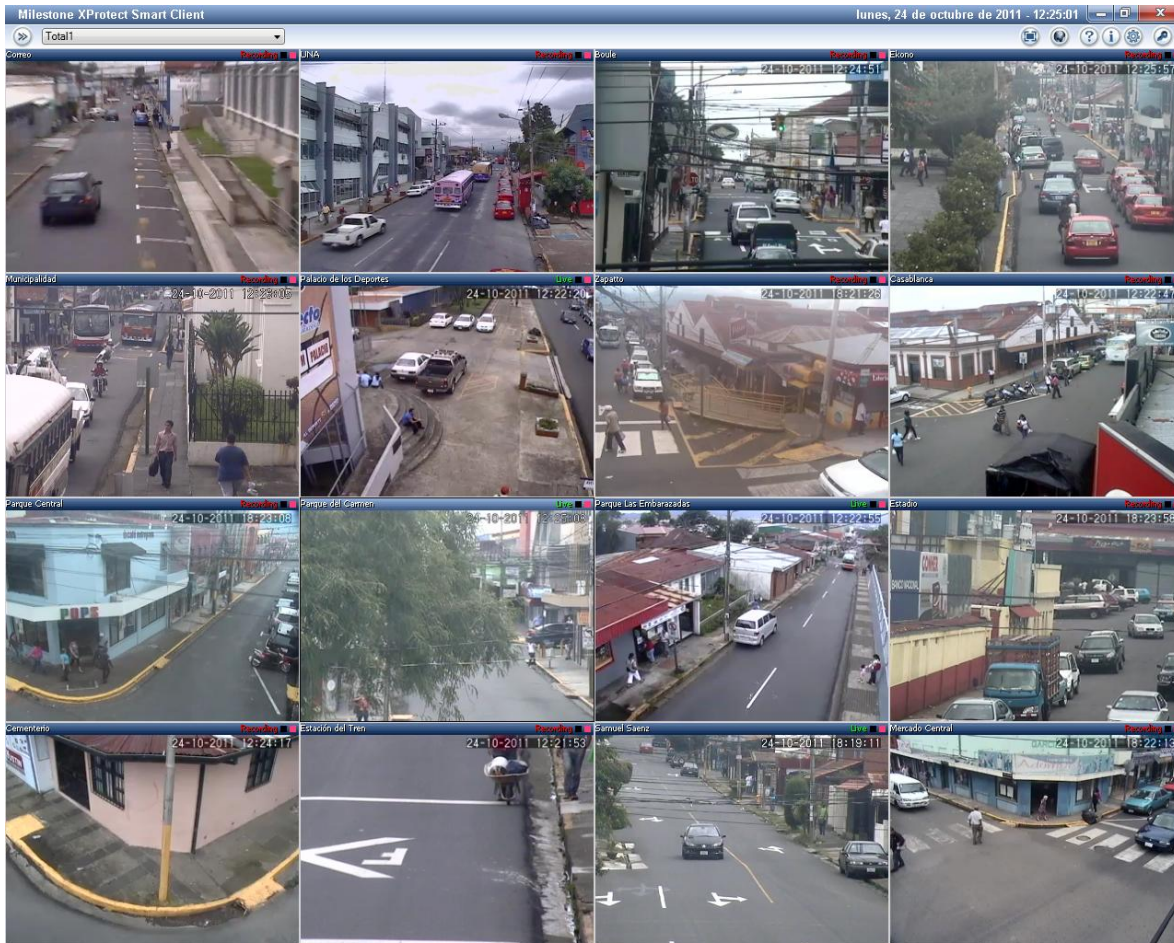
Milestone XProtect Smart Client

lunes, 24 de octubre de 2011 - 12:25:01

Total1

Correo
Recording

UNA
Recording

Boulé
Recording
24-10-2011 12:24:51

Ekono
Recording
24-10-2011 12:24:57

Municipalidad
Recording
24-10-2011 12:23:05

Palacio de los Deportes
Live
24-10-2011 12:22:20

Zapatto
Recording
24-10-2011 18:21:28

Casablanca
Recording
24-10-2011 12:22:47

Parque Central
Recording
24-10-2011 18:23:08

Parque del Carmen
Live
24-10-2011 12:25:03

Parque Las Embarazadas
Live
24-10-2011 12:22:55

Estadio
Recording
24-10-2011 18:23:56

Cementerio
Recording
24-10-2011 12:24:17

Estación del Tren
Recording
24-10-2011 12:21:53

Samuel Saenz
Live
24-10-2011 18:19:11

Mercado Central
Recording
24-10-2011 18:22:13